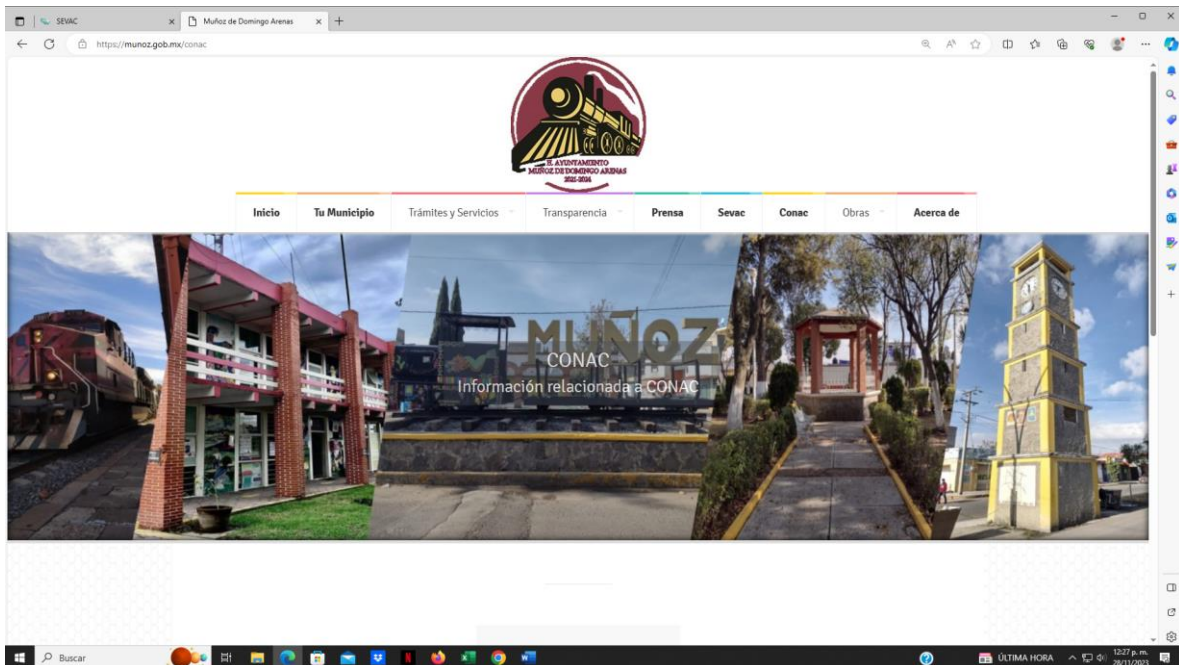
SEVAC

Muñoz de Domingo Arenas

https://munoz.gob.mx/conac

H. AYUNTAMIENTO
MUÑOZ DE DOMINGO ARENAS
2021-2024

Inicio
Tu Municipio
Trámites y Servicios
Transparencia
Prensa
Sevac
Conac
Obras
Acerca de

MUÑOZ

CONAC

Información relacionada a CONAC

Buscar

ÚLTIMA HORA

12:27 p. m.
28/11/2023